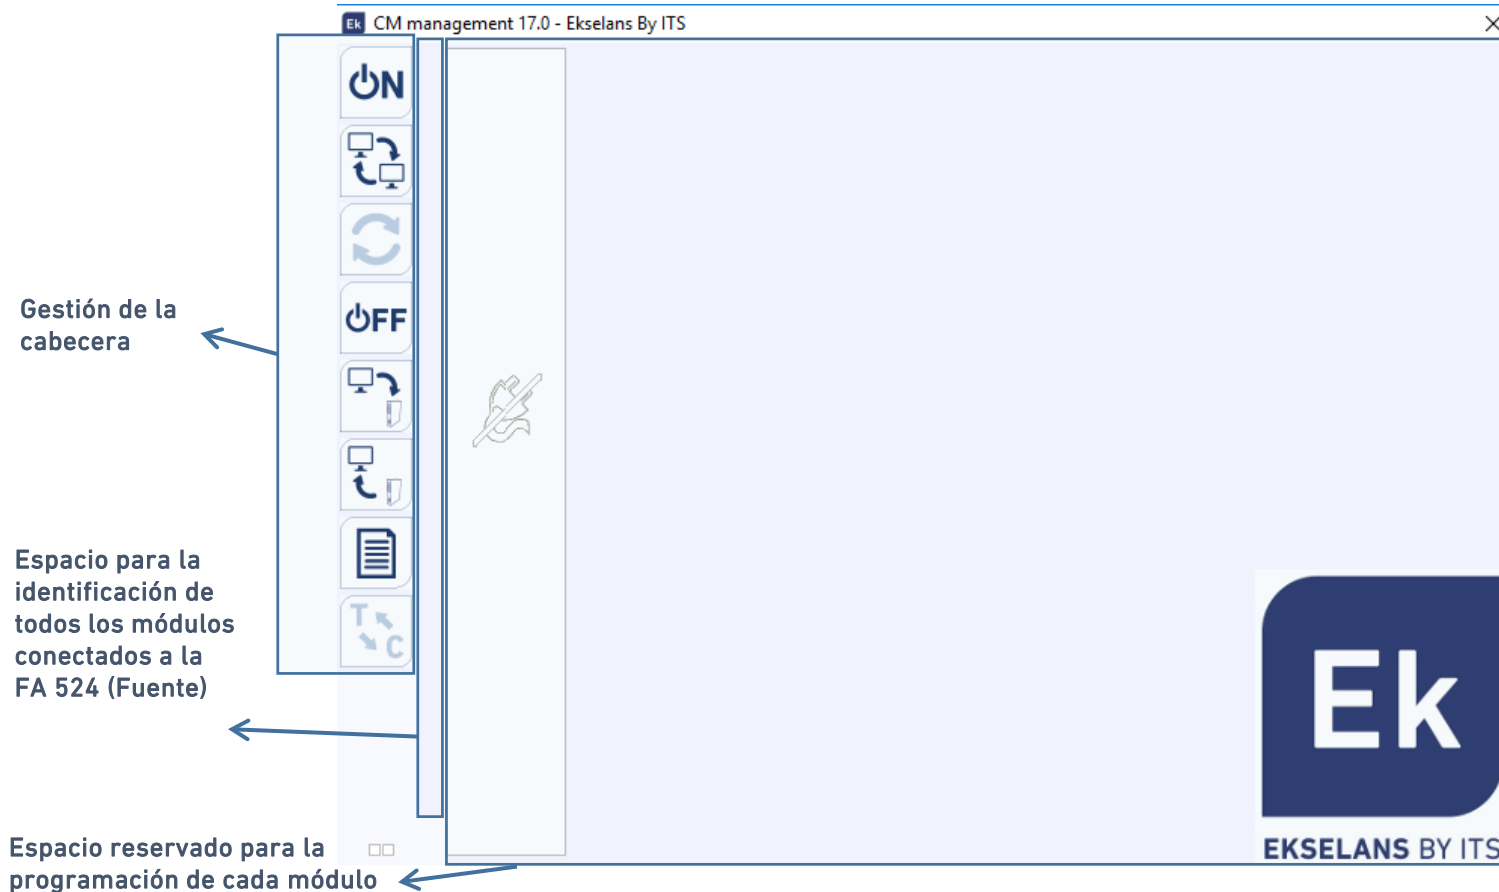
CM management 17.0 - Ekselans By ITS

ON

OFF

T C

Gestión de la cabecera

Espacio para la identificación de todos los módulos conectados a la FA 524 (Fuente)

Espacio reservado para la programación de cada módulo

Ek

EKSELANS BY ITS